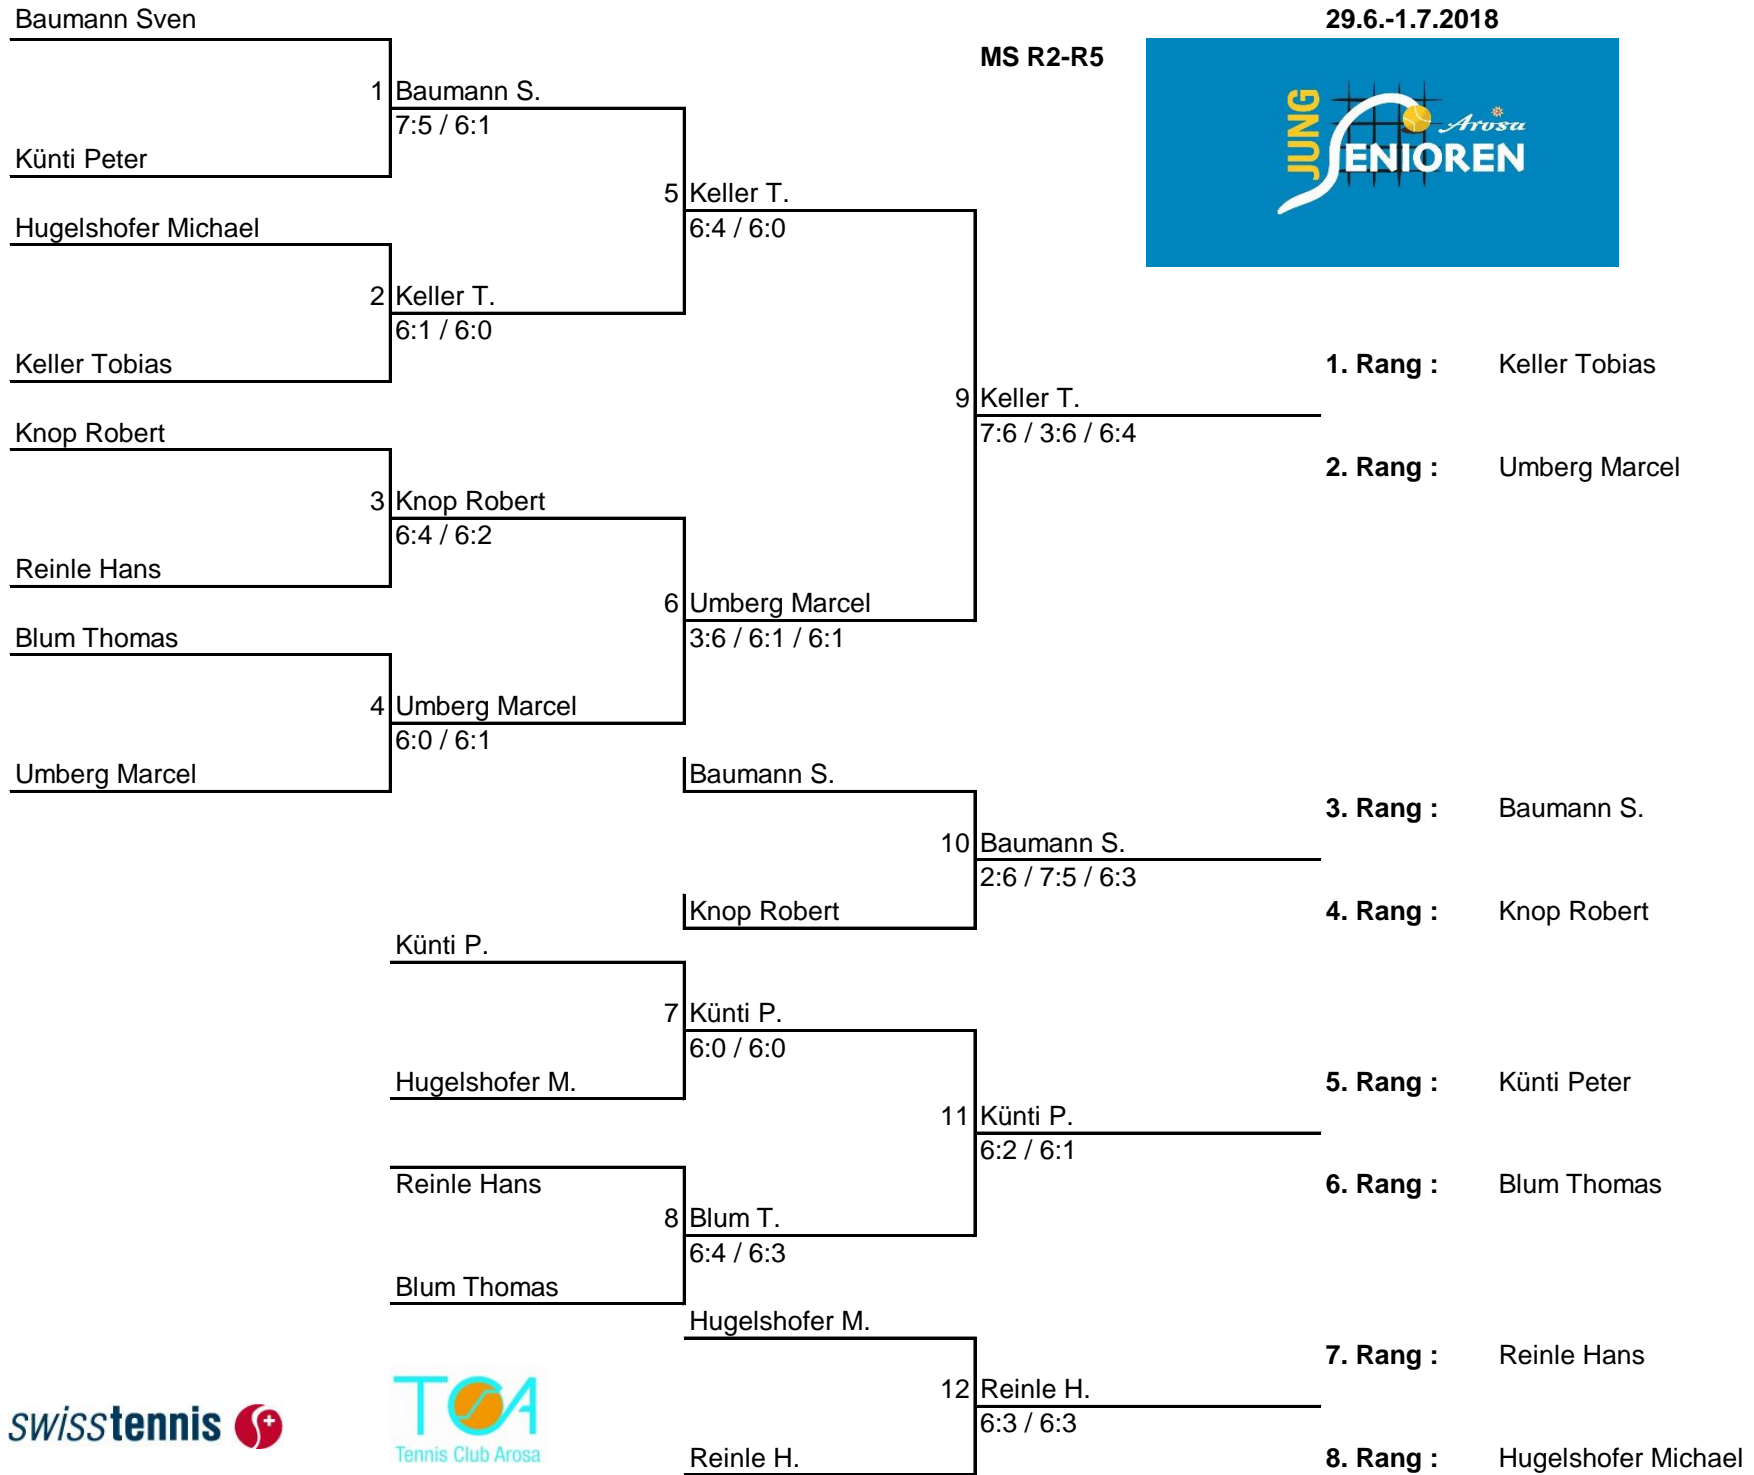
29.6.-1.7.2018

MS R2-R5

JUNG SENIOREN Arosa

Baumann Sven

1 Baumann S.
7:5 / 6:1

Künti Peter

5 Keller T.
6:4 / 6:0

Hugelshofer Michael

2 Keller T.
6:1 / 6:0

Keller Tobias

1. Rang : Keller Tobias

9 Keller T.
7:6 / 3:6 / 6:4

2. Rang : Umberg Marcel

Knop Robert

3 Knop Robert
6:4 / 6:2

Reinle Hans

6 Umberg Marcel
3:6 / 6:1 / 6:1

Blum Thomas

4 Umberg Marcel
6:0 / 6:1

Umberg Marcel

Baumann S.

3. Rang : Baumann S.

10 Baumann S.
2:6 / 7:5 / 6:3

Knop Robert

4. Rang : Knop Robert

Künti P.

7 Künti P.
6:0 / 6:0

Hugelshofer M.

5. Rang : Künti Peter

11 Künti P.
6:2 / 6:1

Reinle Hans

6. Rang : Blum Thomas

8 Blum T.
6:4 / 6:3

Blum Thomas

Hugelshofer M.

7. Rang : Reinle Hans

12 Reinle H.
6:3 / 6:3

swisstennis

TCA
Tennis Club Arosa

Reinle H.

8. Rang : Hugelshofer Michael